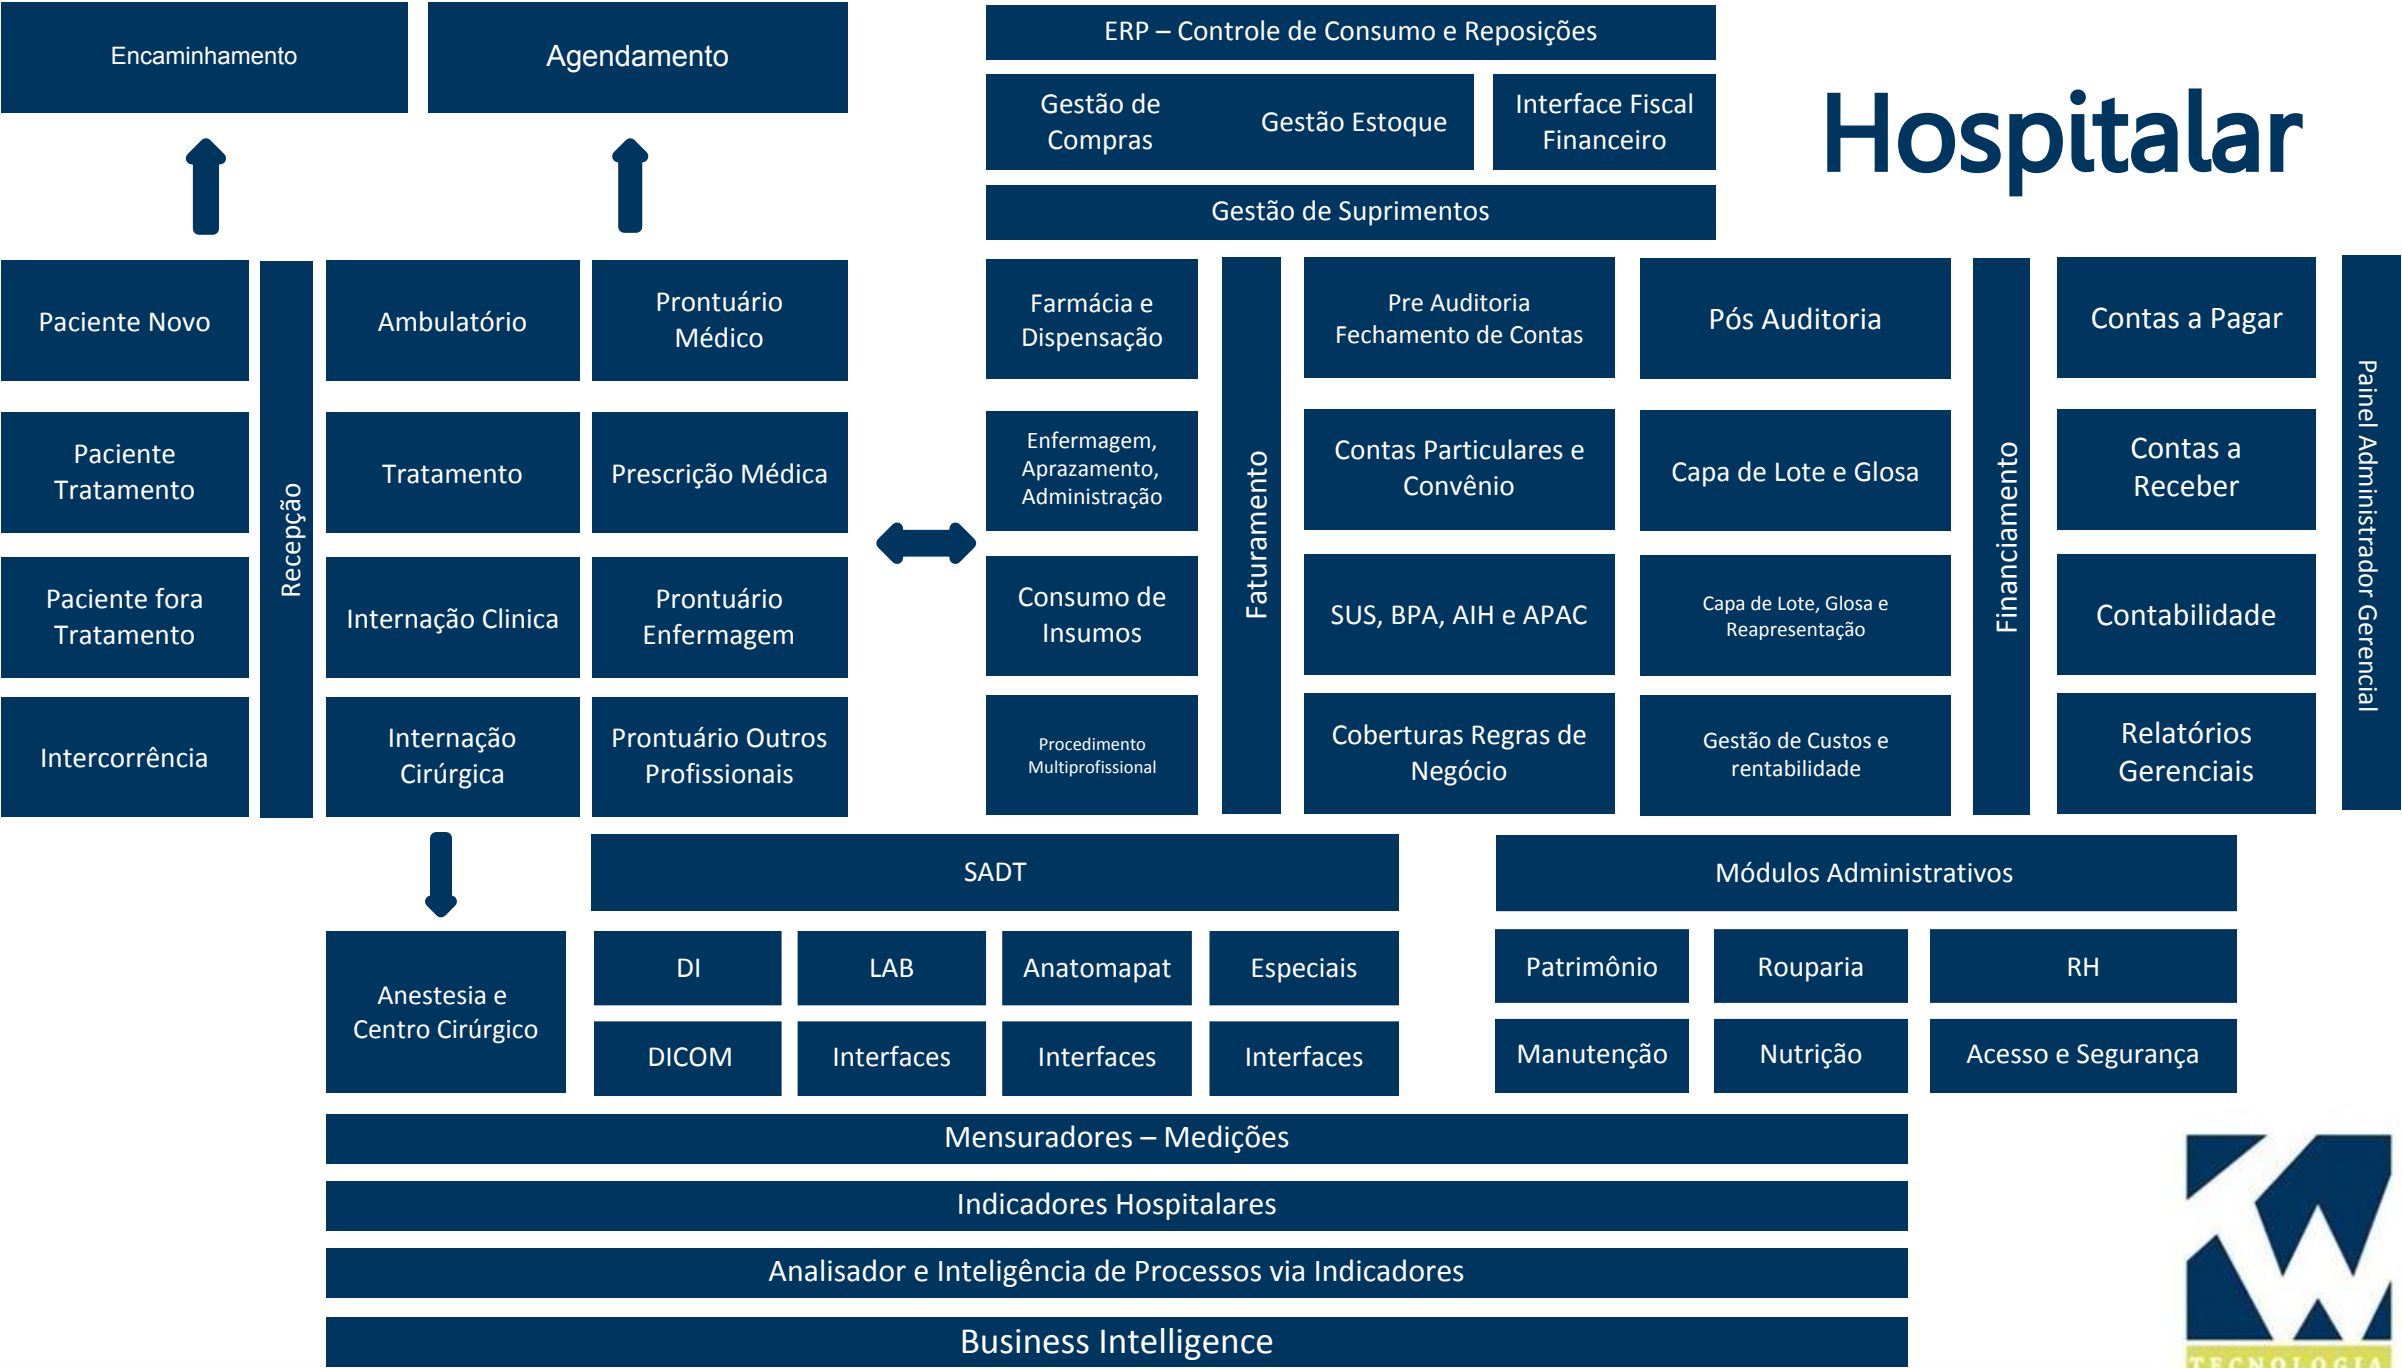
Encaminhamento

Agendamento

ERP – Controle de Consumo e Reposições

Gestão de Compras

Gestão Estoque

Interface Fiscal Financeiro

Hospitalar

Gestão de Suprimentos

Paciente Novo

Recepção

Ambulatório

Prontuário Médico

Farmácia e Dispensação

Faturamento

Pre Auditoria Fechamento de Contas

Pós Auditoria

Financiamento

Contas a Pagar

Painel Administrador Gerencial

Paciente Tratamento

Tratamento

Prescrição Médica

Enfermagem, Aprazamento, Administração

Contas Particulares e Convênio

Capa de Lote e Glosa

Contas a Receber

Paciente fora Tratamento

Internação Clinica

Prontuário Enfermagem

Consumo de Insumos

SUS, BPA, AIH e APAC

Capa de Lote, Glosa e Reapresentação

Contabilidade

Intercorrência

Internação Cirúrgica

Prontuário Outros Profissionais

Procedimento Multiprofissional

Coberturas Regras de Negócio

Gestão de Custos e rentabilidade

Relatórios Gerenciais

SADT

Módulos Administrativos

Anestesia e Centro Cirúrgico

DI

LAB

Anatomapat

Especiais

DICOM

Interfaces

Interfaces

Interfaces

Patrimônio

Rouparia

RH

Manutenção

Nutrição

Acesso e Segurança

Mensuradores – Medições

Indicadores Hospitalares

Analisador e Inteligência de Processos via Indicadores

Business Intelligence

TECNOLOGIA